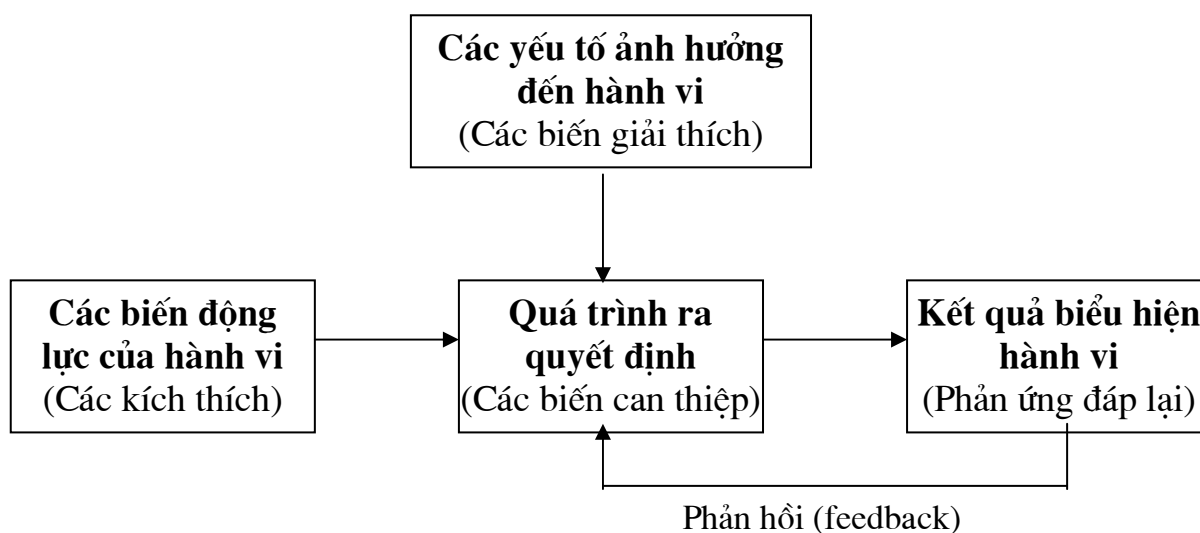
Các yếu tố ảnh hưởng đến hành vi
(Các biến giải thích)

Các biến động lực của hành vi
(Các kích thích)

Quá trình ra quyết định
(Các biến can thiệp)

Kết quả biểu hiện hành vi
(Phản ứng đáp lại)

Phản hồi (feedback)